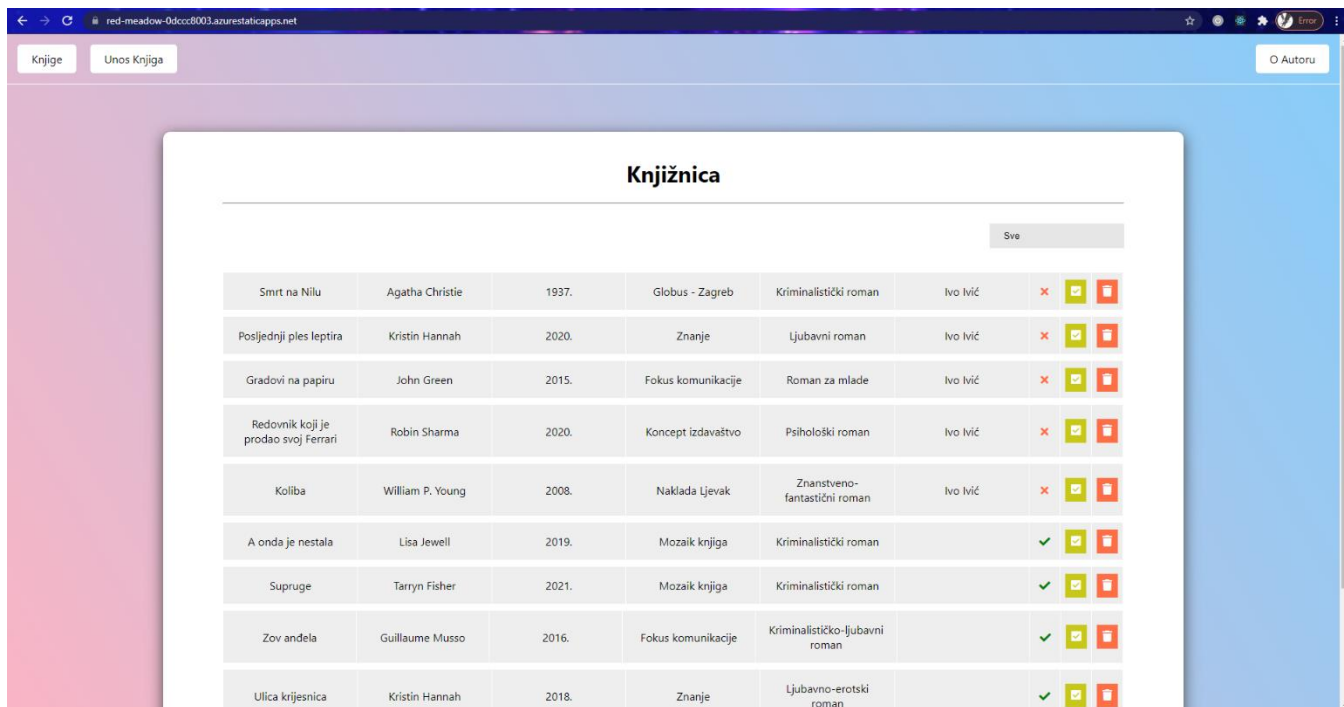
red-meadow-0dccc8003.azurestaticapps.net

Error

Knjige Unos Knjiga

O Autoru

Knjižnica

Sve

| | | | | | | |
|---|---|---|---|---|---|---|
| Smrt na Nilu | Agatha Christie | 1937. | Globus - Zagreb | Kriminalistički roman | Ivo Ivić | × |
| Posljednji ples leptira | Kristin Hannah | 2020. | Znanje | Ljubavni roman | Ivo Ivić | × |
| Gradovi na papiru | John Green | 2015. | Fokus komunikacije | Roman za mlade | Ivo Ivić | × |
| Redovnik koji je prodao svoj Ferrari | Robin Sharma | 2020. | Koncept izdavaštvo | Psihološki roman | Ivo Ivić | × |
| Koliba | William P. Young | 2008. | Naklada Ljevak | Znanstveno-fantastični roman | Ivo Ivić | × |
| A onda je nestala | Lisa Jewell | 2019. | Mozaik knjiga | Kriminalistički roman | | ✓ |
| Supruge | Tarryn Fisher | 2021. | Mozaik knjiga | Kriminalistički roman | | ✓ |
| Zov anđela | Guillaume Musso | 2016. | Fokus komunikacije | Kriminalističko-ljubavni roman | | ✓ |
| Ulica krijesnica | Kristin Hannah | 2018. | Znanje | Ljubavno-erotski roman | | ✓ |